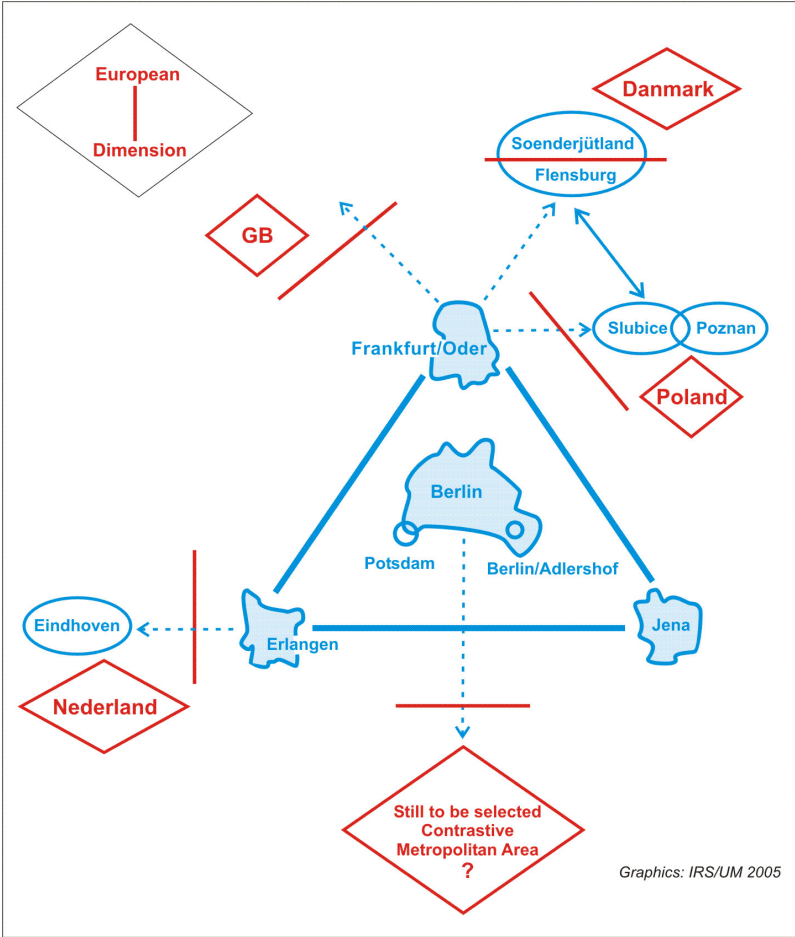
European
Dimension

Danmark

Soenderjütland
Flensburg

GB

Slubice
Poznan

Frankfurt/Oder

Poland

Berlin

Potsdam

Berlin/Adlershof

Eindhoven

Erlangen

Jena

Nederland

Still to be selected
Contrastive
Metropolitan Area
?

Graphics: IRS/UM 2005